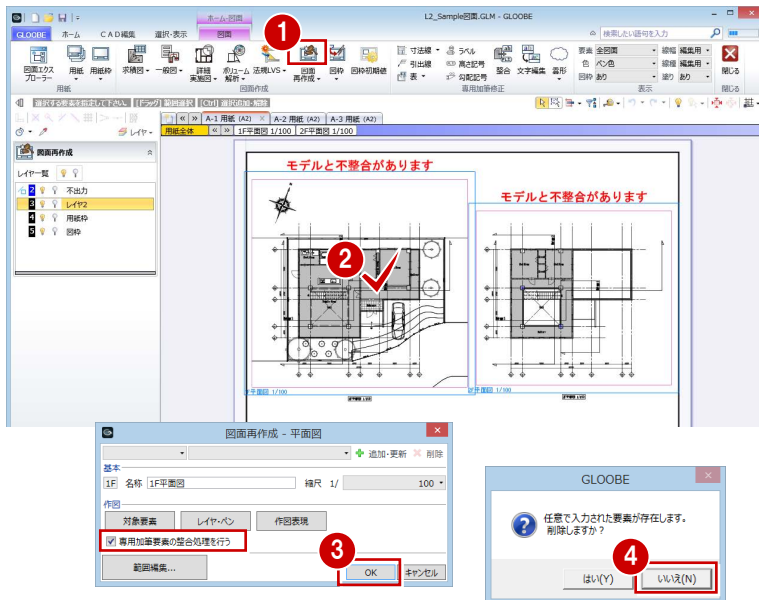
L2_Sample図面.GLM - GLOOBE

ホーム・図面
GLOOBE ホーム CAD編集 選択・表示 図面

検索したい語句を入力

図面エクスプローラー 用紙 用紙枠 求積図 一般図 詳細 実施図 ボリューム解析 法規LVS 図面再作成 図枠 図枠初期値 寸法線 引出線 表 ラベル 高さ記号 勾配記号 整合 文字編集 雲形 要素 全図面 色 ペン色 図枠 あり 線幅 編集用 線種 編集用 塗り あり 閉じる

用紙 図面作成 専用加筆修正 表示 閉じる

選択する要素を指定してください。[ドラッグ]範囲選択 [Ctrl]選択の追加・解除

レイヤー

図面再作成

レイヤー一覧

2 不出力
3 レイヤ2
4 用紙枠
5 図枠

A-1 用紙 (A2) A-2 用紙 (A2) A-3 用紙 (A2)
用紙全体 1F平面図 1/100 2F平面図 1/100

モデルと不整合があります

モデルと不整合があります

1
2

図面再作成 - 平面図

追加・更新 削除

基本
1F 名称 1F平面図 縮尺 1/ 100

作図
対象要素 レイヤ・ペン 作図表現

専用加筆要素の整合処理を行う

範囲編集... OK キャンセル

3

GLOOBE

任意で入力された要素が存在します。
削除しますか？

はい(Y) いいえ(N)

4